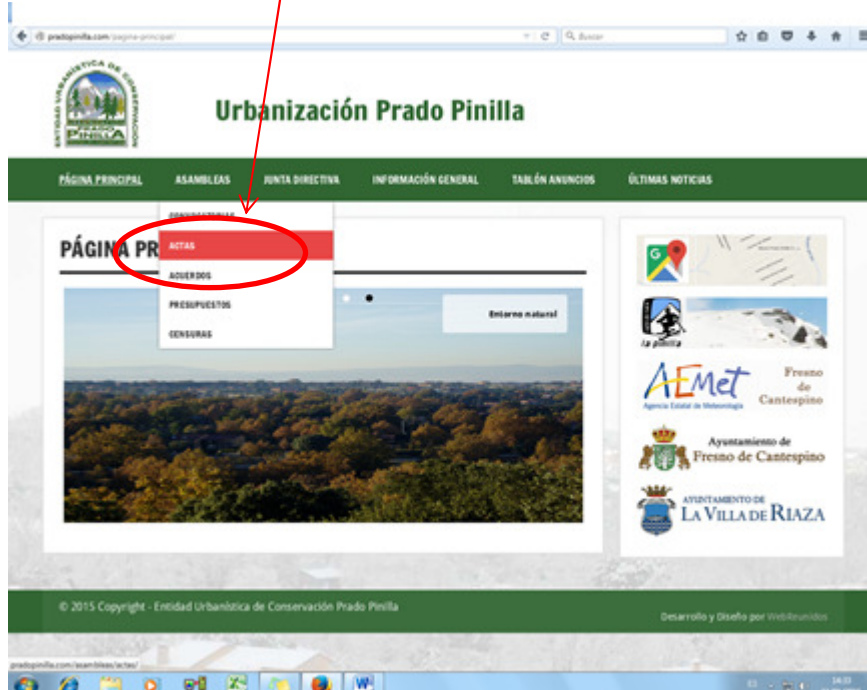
pradopinilla.com/pagina-principal/

Buscar

ENTIDAD URBANÍSTICA DE CONSERVACIÓN PRADO PINILLA

Urbanización Prado Pinilla

PÁGINA PRINCIPAL ASAMBLEAS JUNTA DIRECTIVA INFORMACIÓN GENERAL TABLÓN ANUNCIOS ÚLTIMAS NOTICIAS

CONVOCATORIAS
ACTAS
ACUERDOS
PRESUPUESTOS
CENSURAS

PÁGINA PR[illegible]

Entorno natural

La pinilla

AEMet Agencia Estatal de Meteorología

Fresno de Cantespino

Ayuntamiento de Fresno de Cantespino

AYUNTAMIENTO DE LA VILLA DE RIAZA

© 2015 Copyright - Entidad Urbanística de Conservación Prado Pinilla

Desarrollo y Diseño por WebReunidos

pradopinilla.com/asambleas/actas/

14:33